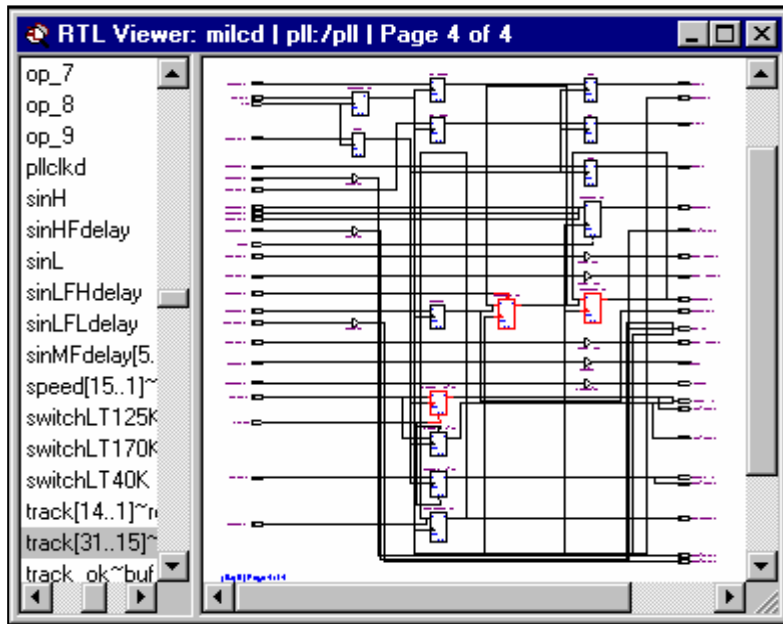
RTL Viewer: milcd | pll:/pll | Page 4 of 4

op_7
op_8
op_9
pllclkd
sinH
sinHFdelay
sinL
sinLFHdelay
sinLFLdelay
sinMFdelay[5.
speed[15..1]~
switchLT125K
switchLT170K
switchLT40K
track[14..1]~r
track[31..15]~
track_ok~buf

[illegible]